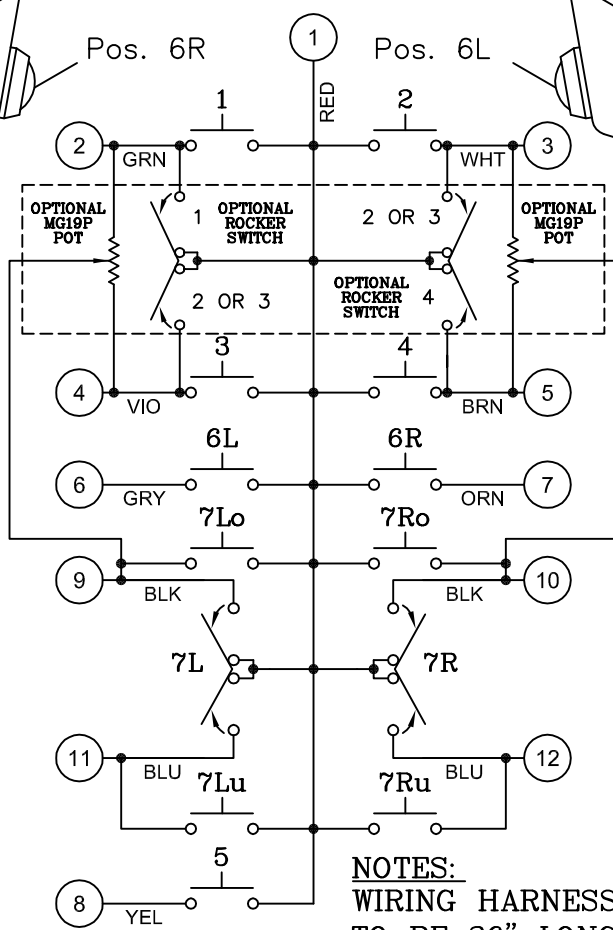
Pos. 6R

1

Pos. 6L

RED

1

2

2

GRN

WHT

3

OPTIONAL MG19P POT

1

OPTIONAL ROCKER SWITCH

2 OR 3

OPTIONAL MG19P POT

2 OR 3

OPTIONAL ROCKER SWITCH

4

3

4

4

VIO

BRN

5

6L

6R

6

GRY

ORN

7

7Lo

7Ro

9

BLK

BLK

10

7L

7R

11

BLU

BLU

12

7Lu

7Ru

5

NOTES:

8

YEL

WIRING HARNESS

TO BE 36" LONG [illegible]